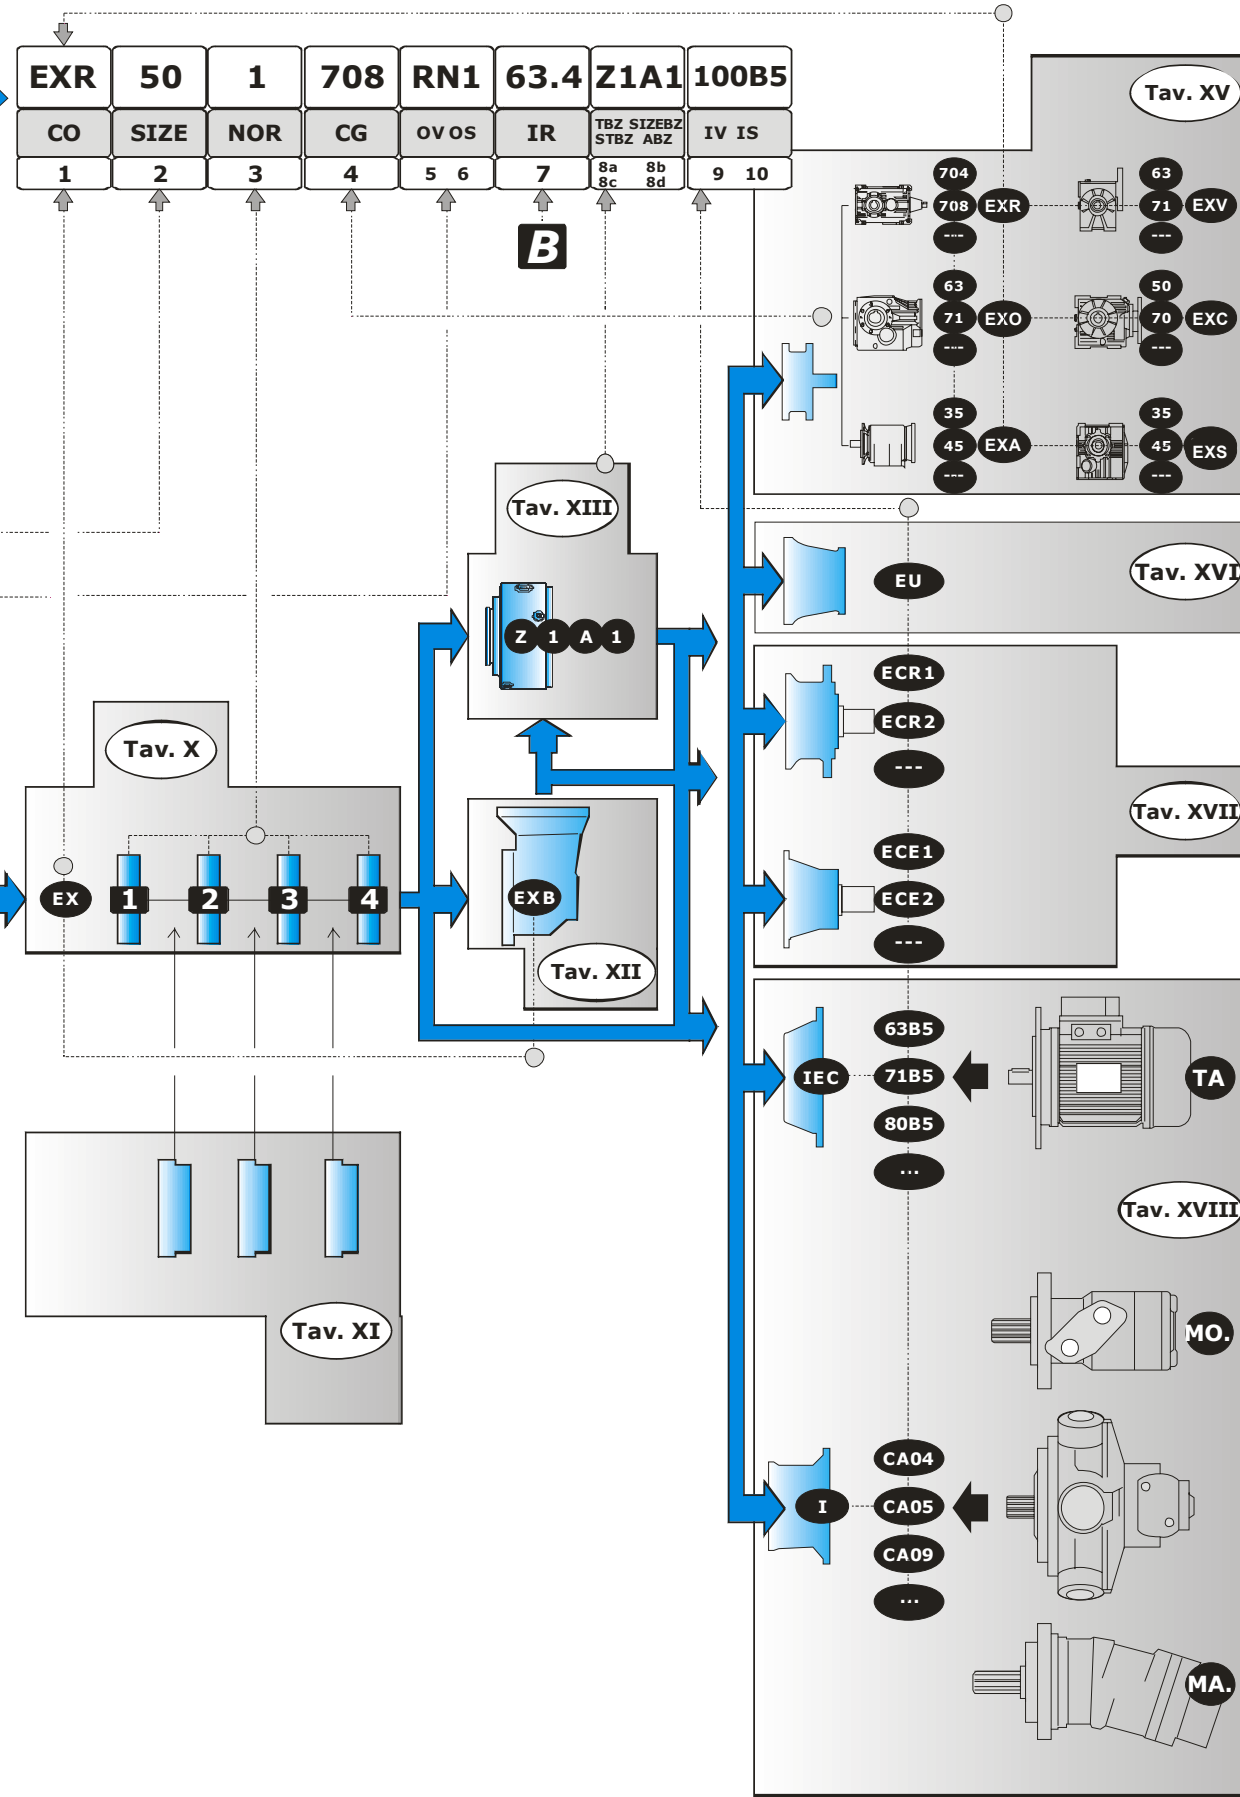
| EXR | 50 | 1 | 708 | RN1 | 63.4 | Z1A1 | 100B5 |
|---|---|---|---|---|---|---|---|
| CO | SIZE | NOR | CG | OV OS | IR | TBZ SIZEBZ STBZ ABZ | IV IS |
| 1 | 2 | 3 | 4 | 5 6 | 7 | 8a 8b 8c 8d | 9 10 |

B

Tav. XV

704
708
---
EXR

63
71
---
EXV

63
71
---
EXO

50
70
---
EXC

35
45
---
EXA

35
45
---
EXS

Tav. XIII

Z 1 A 1

Tav. XVI

EU

ECR1
ECR2
---

Tav. XVII

ECE1
ECE2
---

Tav. X

EX 1 2 3 4

EXB

Tav. XII

IEC
63B5
71B5
80B5
...

TA

Tav. XVIII

Tav. XI

MO.

I
CA04
CA05
CA09
...

MA.